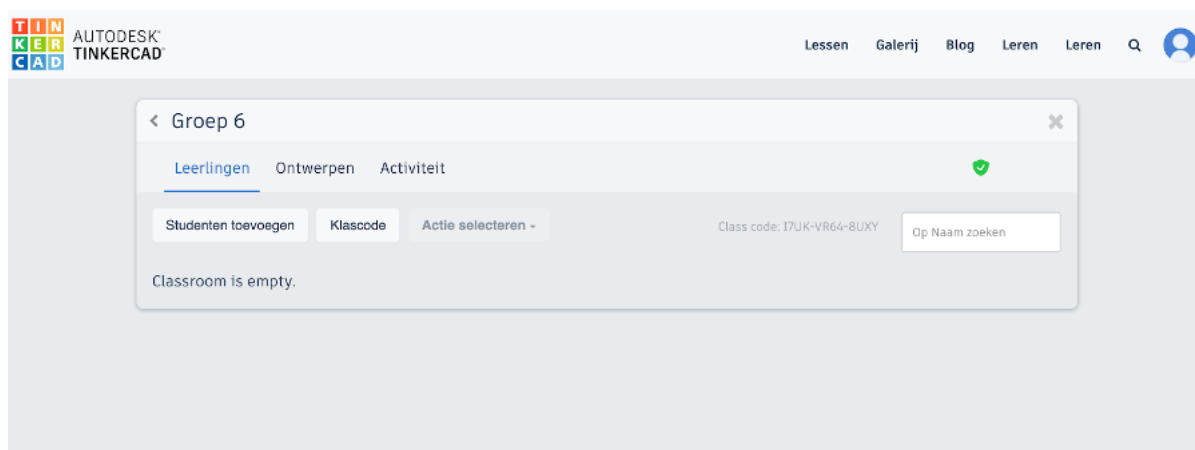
TIN
KER
CAD
AUTODESK
TINKERCAD

Lessen Galerij Blog Leren Leren

Groep 6

Leerlingen Ontwerpen Activiteit

Studenten toevoegen Klascode Actie selecteren

Class code: I7UK-VR64-8UXY

Op Naam zoeken

Classroom is empty.